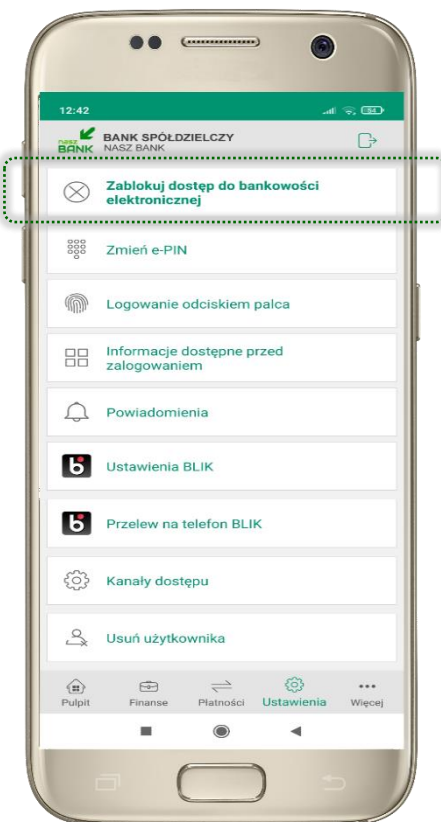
12:42

NASZ BANK

BANK SPÓŁDZIELCZY
NASZ BANK

Zablokuj dostęp do bankowości elektronicznej

Zmień e-PIN

Logowanie odciskiem palca

Informacje dostępne przed zalogowaniem

Powiadomienia

Ustawienia BLIK

Przelew na telefon BLIK

Kanały dostępu

Usuń użytkownika

Pulpit Finanse Płatności Ustawienia Więcej